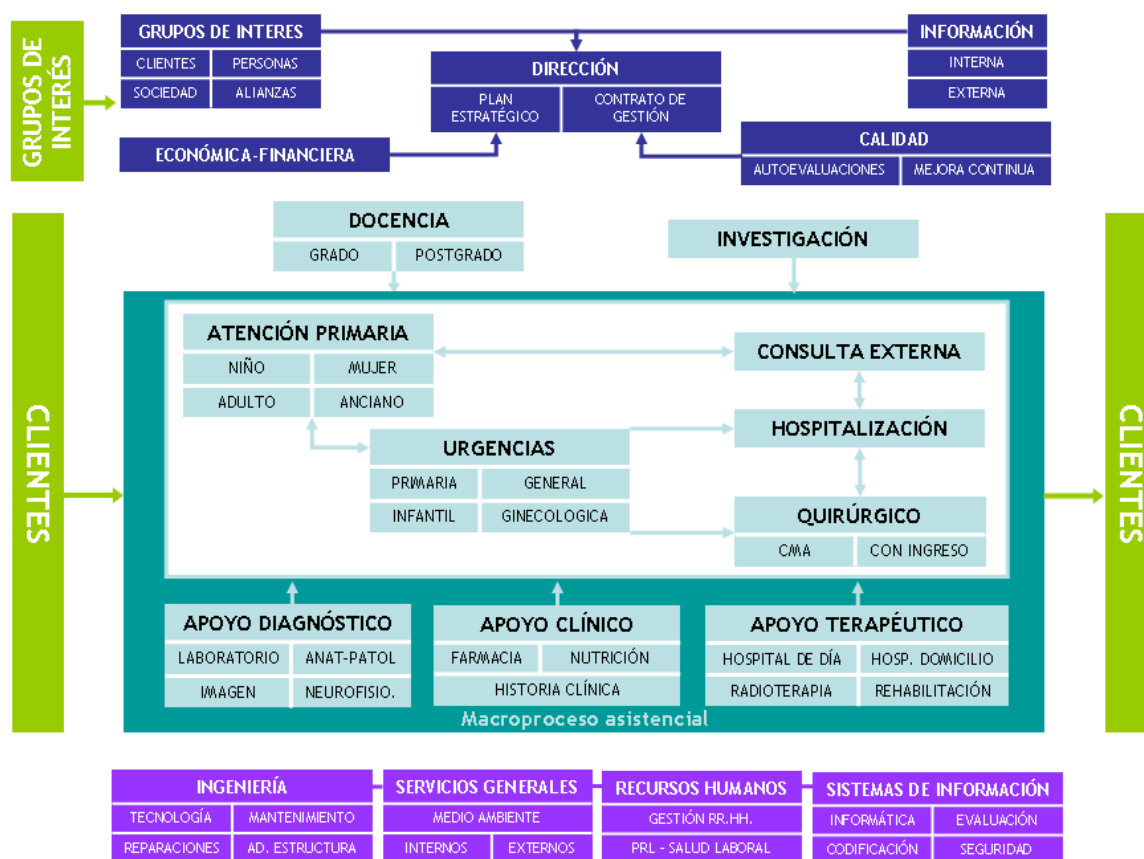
GRUPOS DE INTERÉS

GRUPOS DE INTERES
CLIENTES
PERSONAS
SOCIEDAD
ALIANZAS

DIRECCIÓN
PLAN ESTRATÉGICO
CONTRATO DE GESTIÓN

INFORMACIÓN
INTERNA
EXTERNA

ECONÓMICA-FINANCIERA

CALIDAD
AUTOEVALUACIONES
MEJORA CONTINUA

CLIENTES

DOCENCIA
GRADO
POSTGRADO

INVESTIGACIÓN

ATENCIÓN PRIMARIA
NIÑO
MUJER
ADULTO
ANCIANO

CONSULTA EXTERNA

URGENCIAS
PRIMARIA
GENERAL
INFANTIL
GINECOLOGICA

HOSPITALIZACIÓN

QUIRÚRGICO
CMA
CON INGRESO

APOYO DIAGNÓSTICO
LABORATORIO
ANAT-PATOL
IMAGEN
NEUROFISIO.

APOYO CLÍNICO
FARMACIA
NUTRICIÓN
HISTORIA CLÍNICA

APOYO TERAPÉUTICO
HOSPITAL DE DÍA
HOSP. DOMICILIO
RADIOTERAPIA
REHABILITACIÓN

Macroproceso asistencial

CLIENTES

INGENIERÍA
TECNOLOGÍA
MANTENIMIENTO
REPARACIONES
AD. ESTRUCTURA

SERVICIOS GENERALES
MEDIO AMBIENTE
INTERNOS
EXTERNOS

RECURSOS HUMANOS
GESTIÓN RR.HH.
PRL - SALUD LABORAL

SISTEMAS DE INFORMACIÓN
INFORMÁTICA
EVALUACIÓN
CODIFICACIÓN
SEGURIDAD